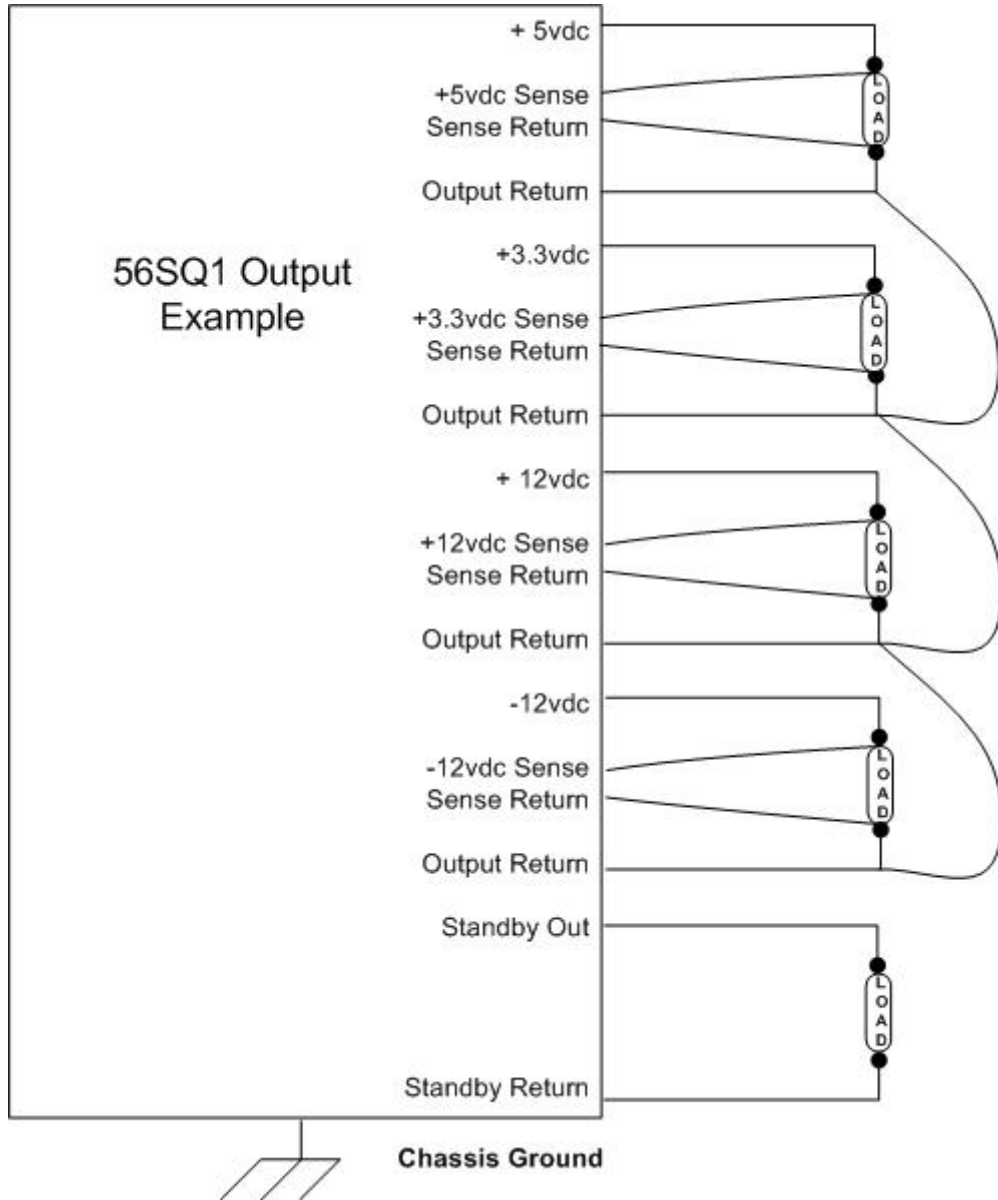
56SQ1 Output Example

+ 5vdc
+5vdc Sense
Sense Return
Output Return
+3.3vdc
+3.3vdc Sense
Sense Return
Output Return
+ 12vdc
+12vdc Sense
Sense Return
Output Return
-12vdc
-12vdc Sense
Sense Return
Output Return
Standby Out
Standby Return

LOAD
LOAD
LOAD
LOAD
LOAD

Chassis Ground